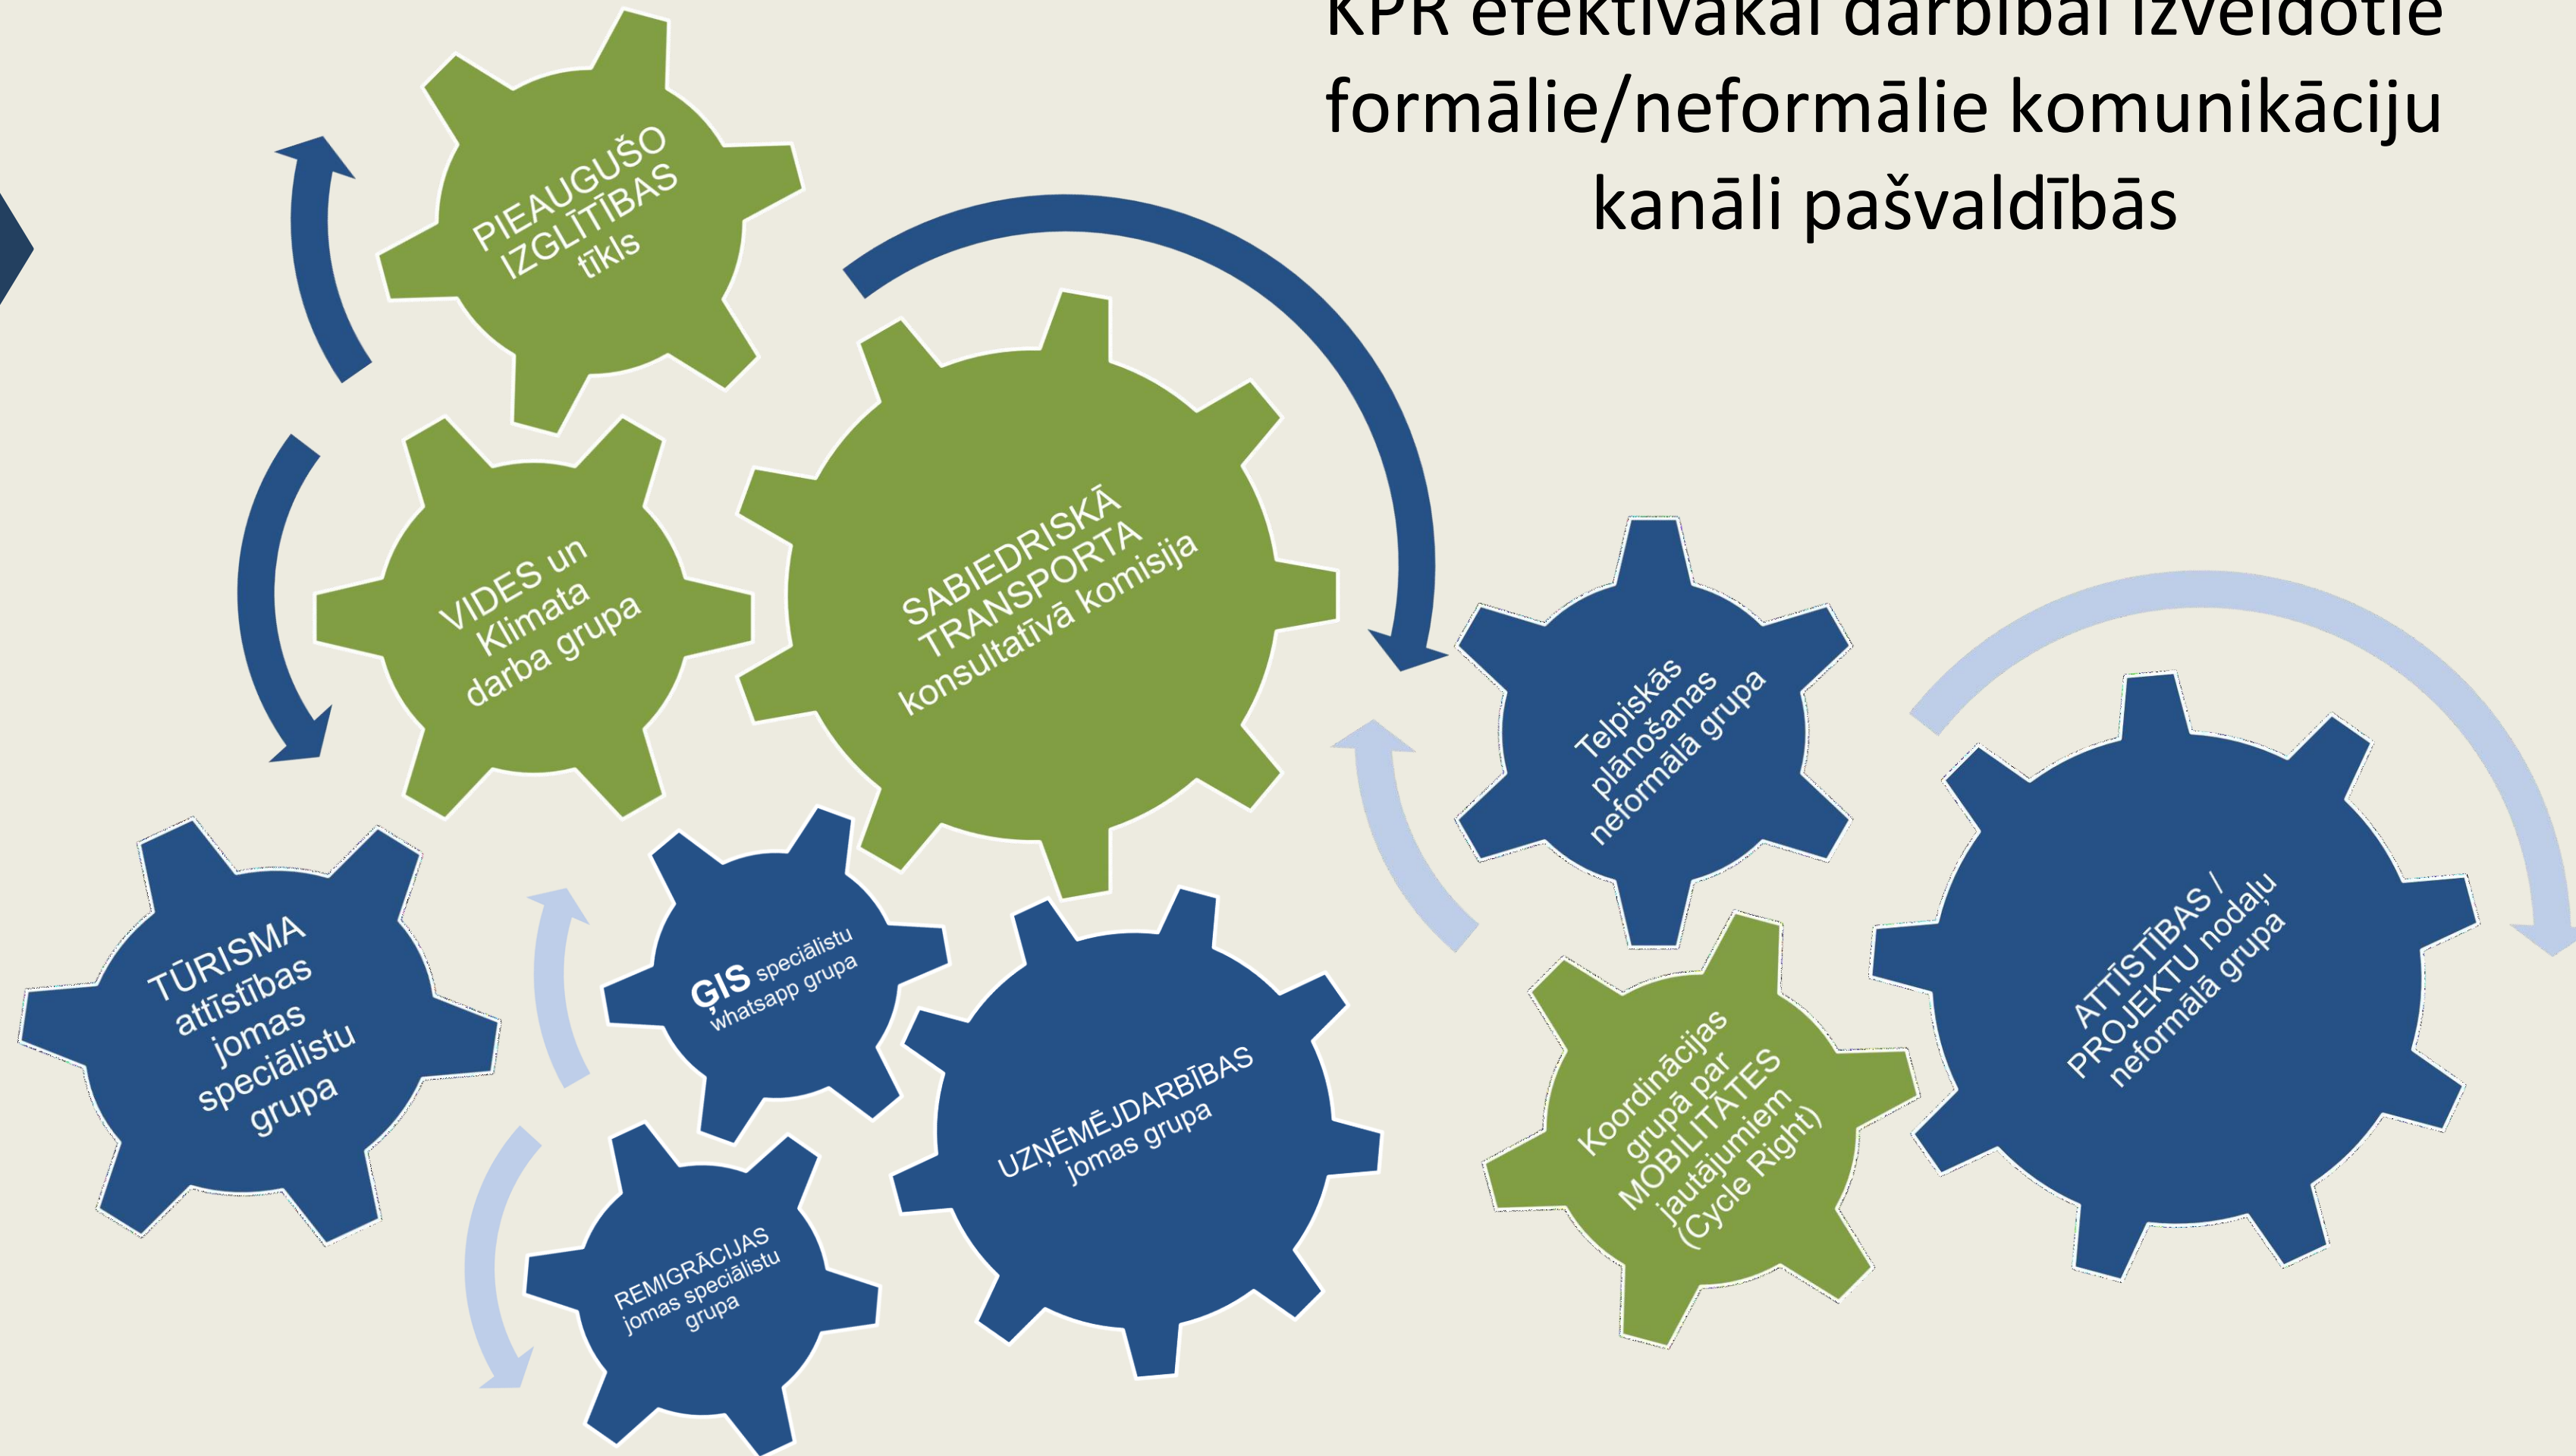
KPR efektīvākai darbībai izveidotie formālie/neformālie komunikāciju kanāli pašvaldībās

PIEAUGUŠO IZGLĪTĪBAS tīkls

VIDES un Klimata darba grupa

SABIEDRISKĀ TRANSPORTA konsultatīvā komisija

Telpiskās plānošanas neformālā grupa

ATTĪSTĪBAS / PROJEKTU nodaļu neformālā grupa

TŪRISMA attīstības jomas speciālistu grupa

ĢIS speciālistu whatsapp grupa

UZŅĒMĒJDARBĪBAS jomas grupa

Koordinācijas grupā par MOBILITĀTES jautājumiem (Cycle Right)

REMIGRĀCIJAS jomas speciālistu grupa